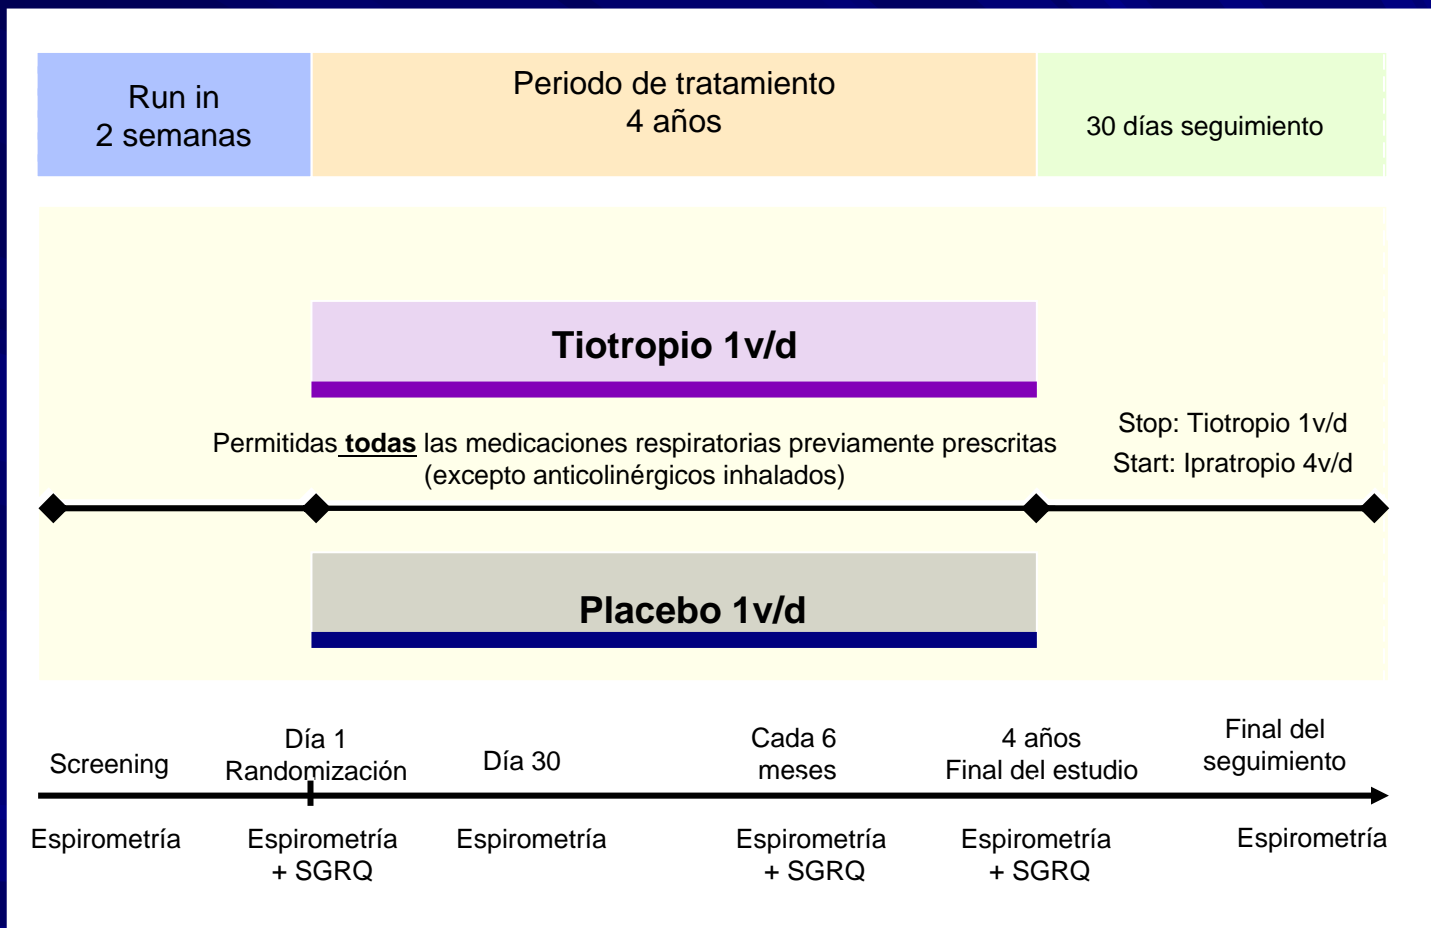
Run in
2 semanas

Periodo de tratamiento
4 años

30 días seguimiento

Tiotropio 1v/d

Permitidas **todas** las medicaciones respiratorias previamente prescritas
(excepto anticolinérgicos inhalados)

Stop: Tiotropio 1v/d
Start: Ipratropio 4v/d

Placebo 1v/d

Screening

Día 1
Randomización

Día 30

Cada 6
meses

4 años
Final del estudio

Final del
seguimiento

Espirometría

Espirometría
+ SGRQ

Espirometría

Espirometría
+ SGRQ

Espirometría
+ SGRQ

Espirometría